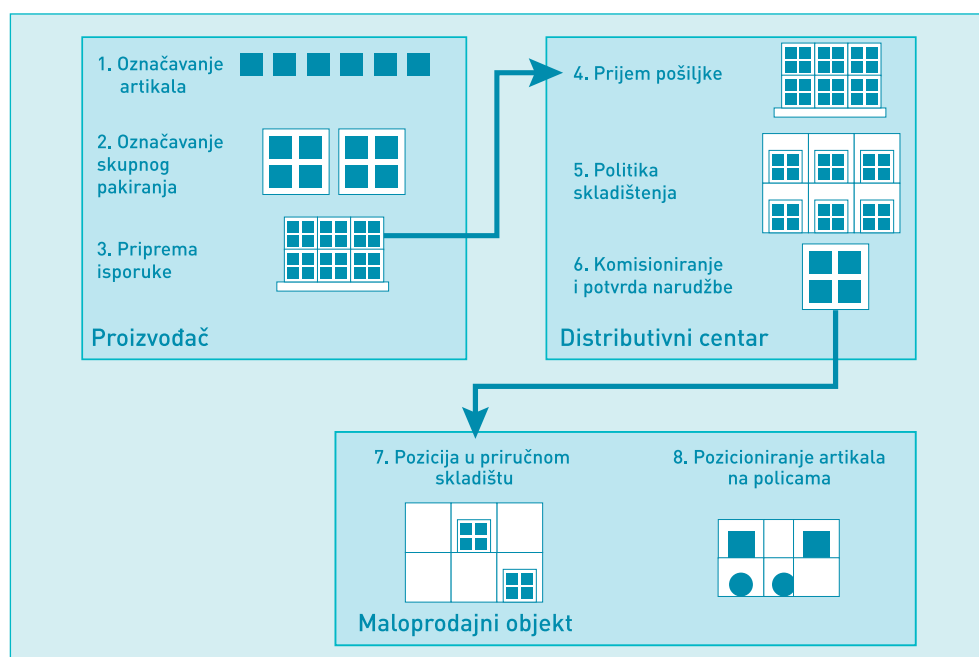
1. Označavanje artikala

2. Označavanje skupnog pakiranja

3. Priprema isporuke

Proizvođač

4. Prijem pošiljke

5. Politika skladištenja

6. Komisioniranje i potvrda narudžbe

Distributivni centar

7. Pozicija u priručnom skladištu

8. Pozicioniranje artikala na policama

Maloprodajni objekt